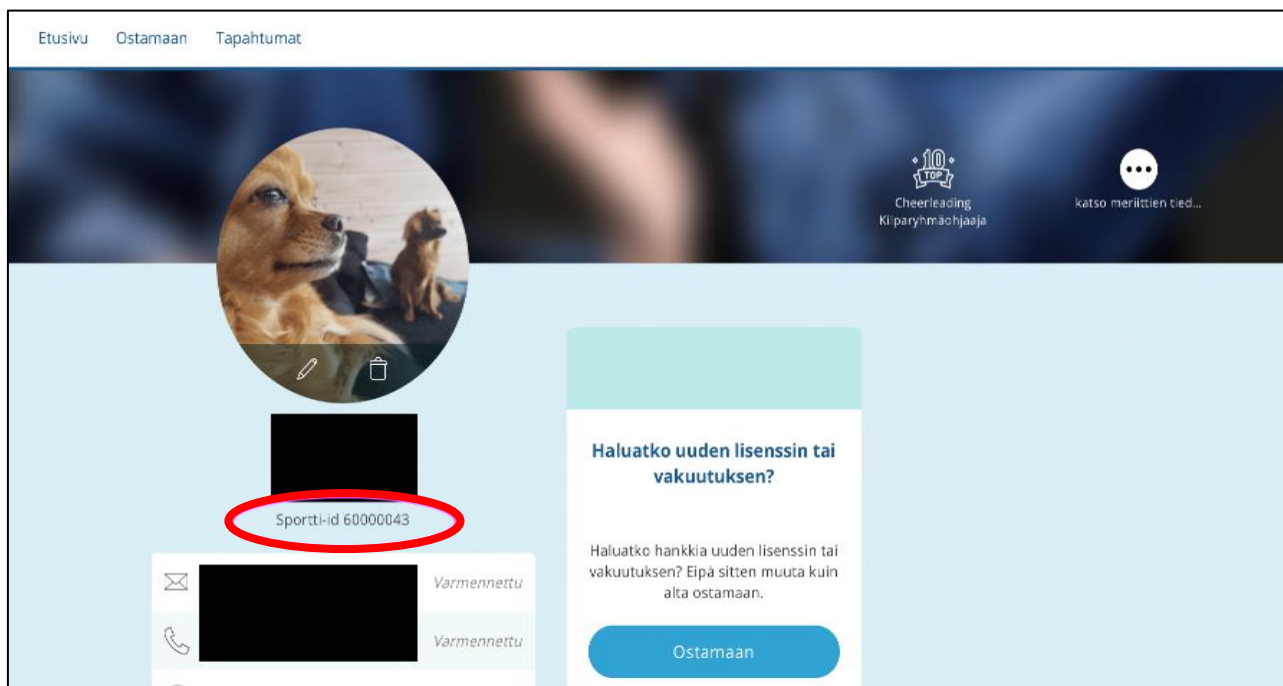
Etusivu Ostamaan Tapahtumat

10 TOP

Cheerleading Kilparyhmäohjaaja

katso meriittien tied...

Sportti-id 60000043

Varmennettu

Varmennettu

Haluatko uuden lisenssin tai vakuutuksen?

Haluatko hankkia uuden lisenssin tai vakuutuksen? Eipä sitten muuta kuin alta ostamaan.

Ostamaan